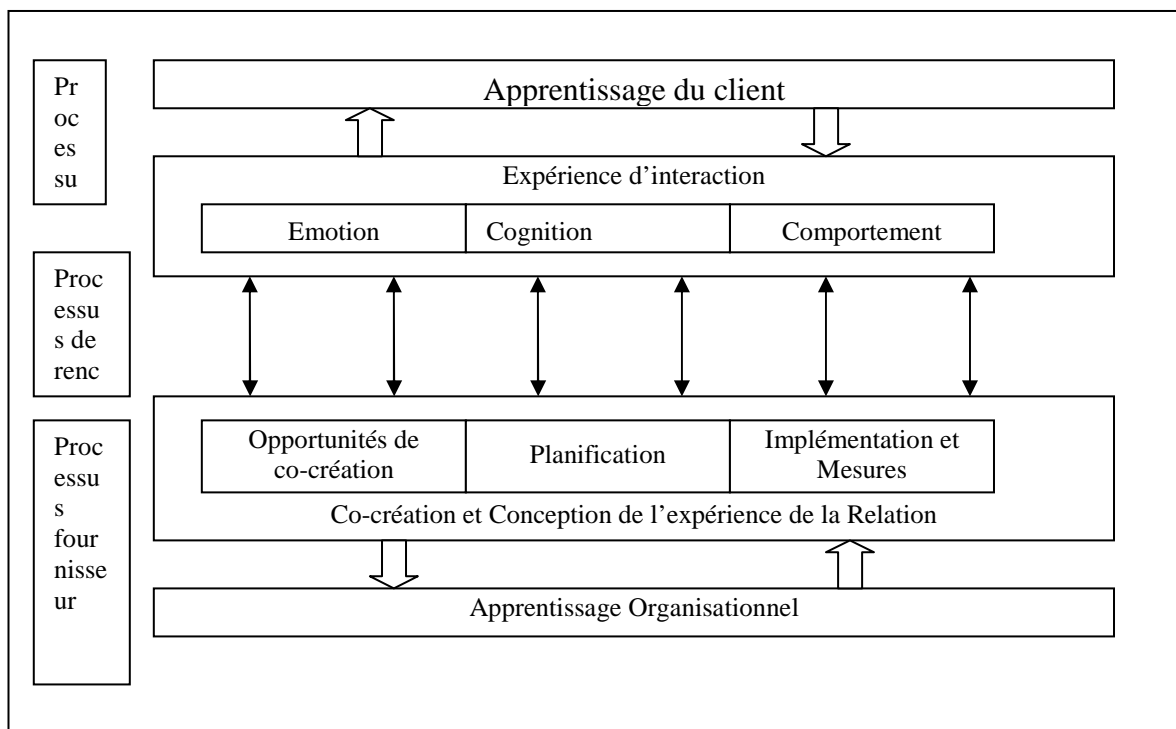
Processu

Apprentissage du client

Expérience d'interaction

Emotion | Cognition | Comportement

Processus de renc

Processus fournisseur

Opportunités de co-création | Planification | Implémentation et Mesures

Co-création et Conception de l'expérience de la Relation

Apprentissage Organisationnel